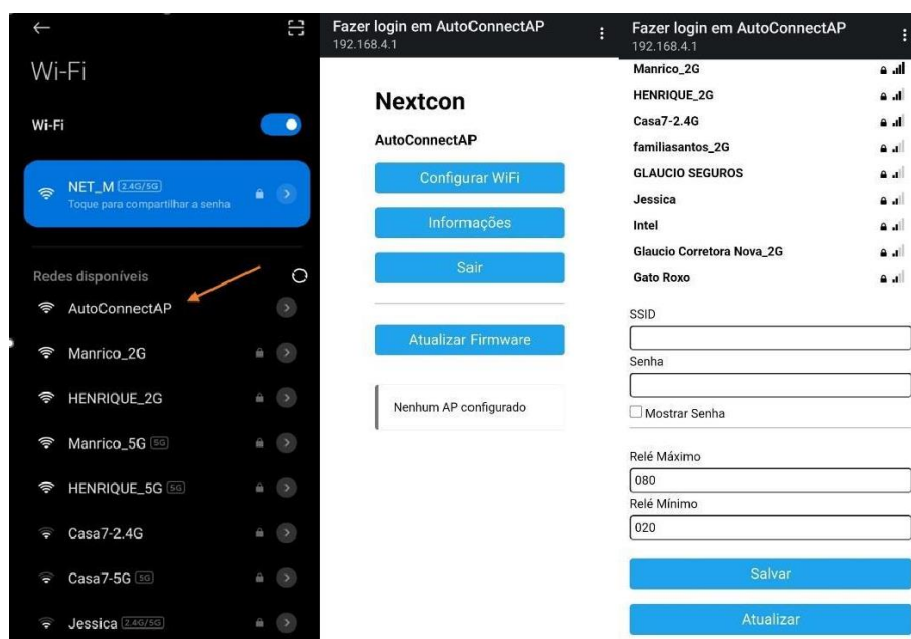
Wi-Fi

Wi-Fi

NET_M 2.4G/5G
Toque para compartilhar a senha

Redes disponíveis

AutoConnectAP

Manrico_2G

HENRIQUE_2G

Manrico_5G 5G

HENRIQUE_5G 5G

Casa7-2.4G

Casa7-5G 5G

Jessica 2.4G/5G

Fazer login em AutoConnectAP
192.168.4.1

Nextcon

AutoConnectAP

Configurar WiFi

Informações

Sair

Atualizar Firmware

Nenhum AP configurado

Fazer login em AutoConnectAP
192.168.4.1

Manrico_2G
HENRIQUE_2G
Casa7-2.4G
familiasantos_2G
GLAUCIO SEGUROS
Jessica
Intel
Glaucio Corretora Nova_2G
Gato Roxo

SSID

Senha

Mostrar Senha

Relé Máximo
080
Relé Mínimo
020

Salvar

Atualizar